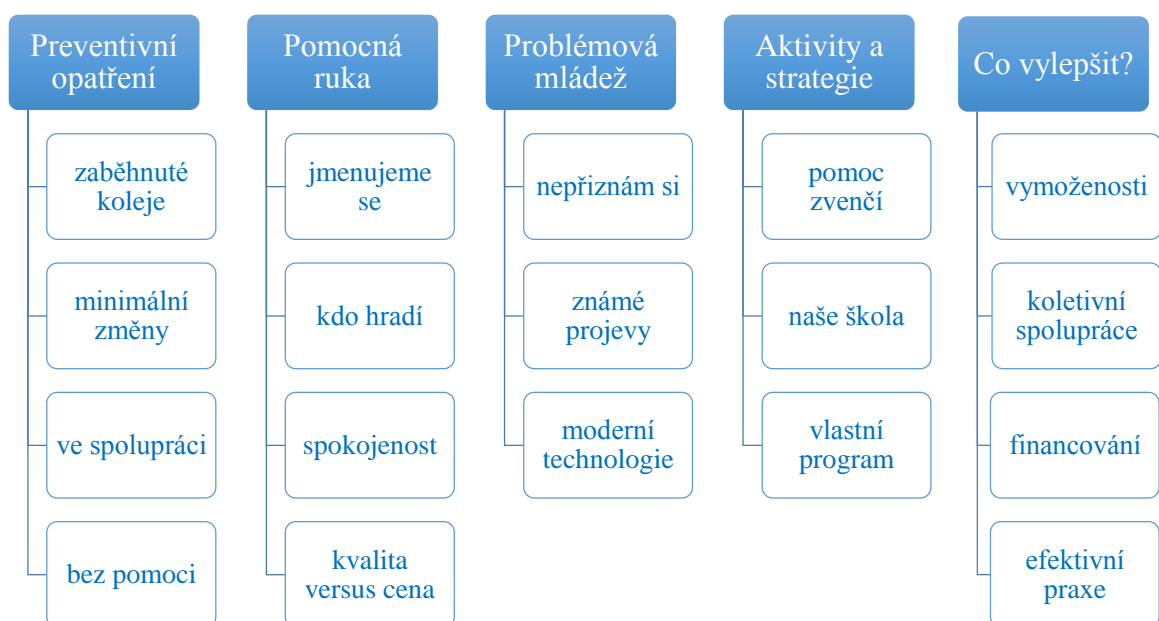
Preventivní opatření

zaběhnuté koleje

minimální změny

ve spolupráci

bez pomoci

Pomocná ruka

jmenujeme se

kdo hradí

spokojenost

kvalita versus cena

Problémová mládež

nepřiznám si

známé projevy

moderní technologie

Aktivity a strategie

pomoc zvenčí

naše škola

vlastní program

Co vylepšit?

vymoženosti

koletivní spolupráce

financování

efektivní praxe